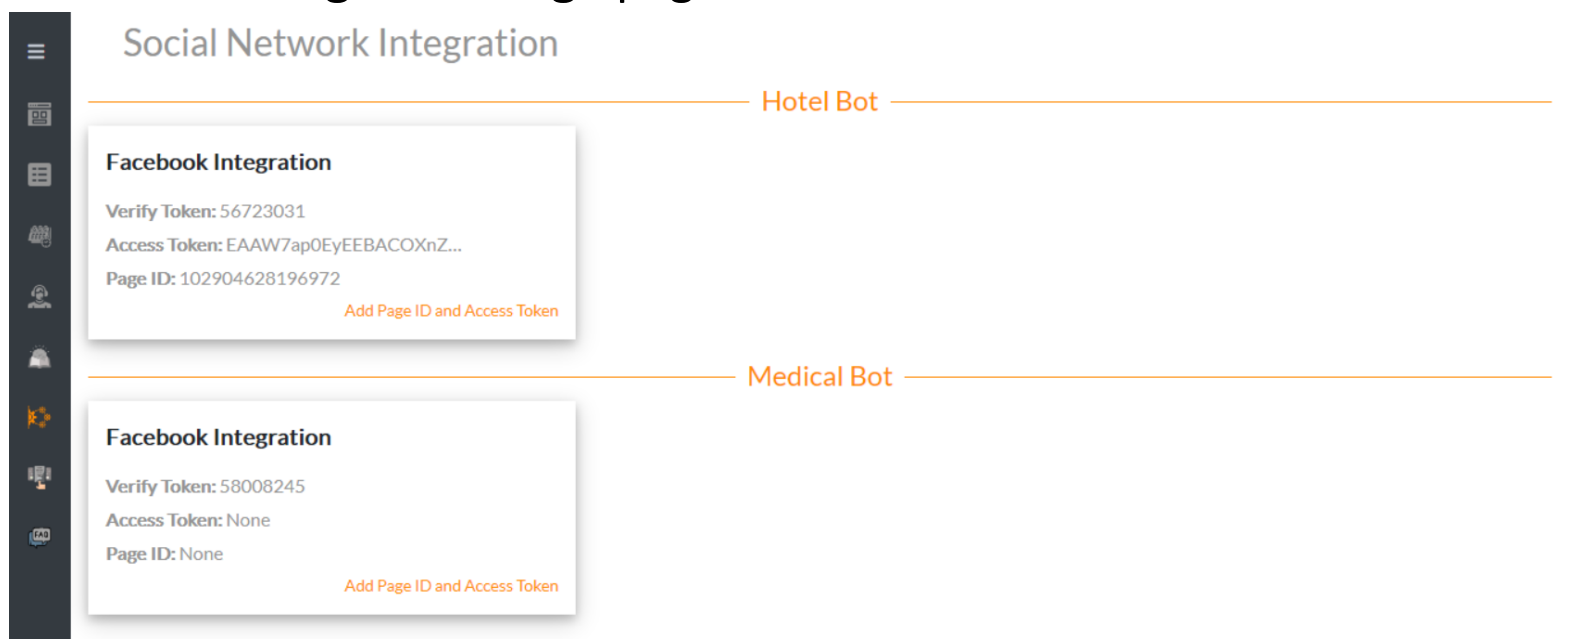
Social Network Integration

Hotel Bot

Facebook Integration

Verify Token: 56723031

Access Token: EAAW7ap0EyEEBACOXnZ...

Page ID: 102904628196972

Add Page ID and Access Token

Medical Bot

Facebook Integration

Verify Token: 58008245

Access Token: None

Page ID: None

Add Page ID and Access Token